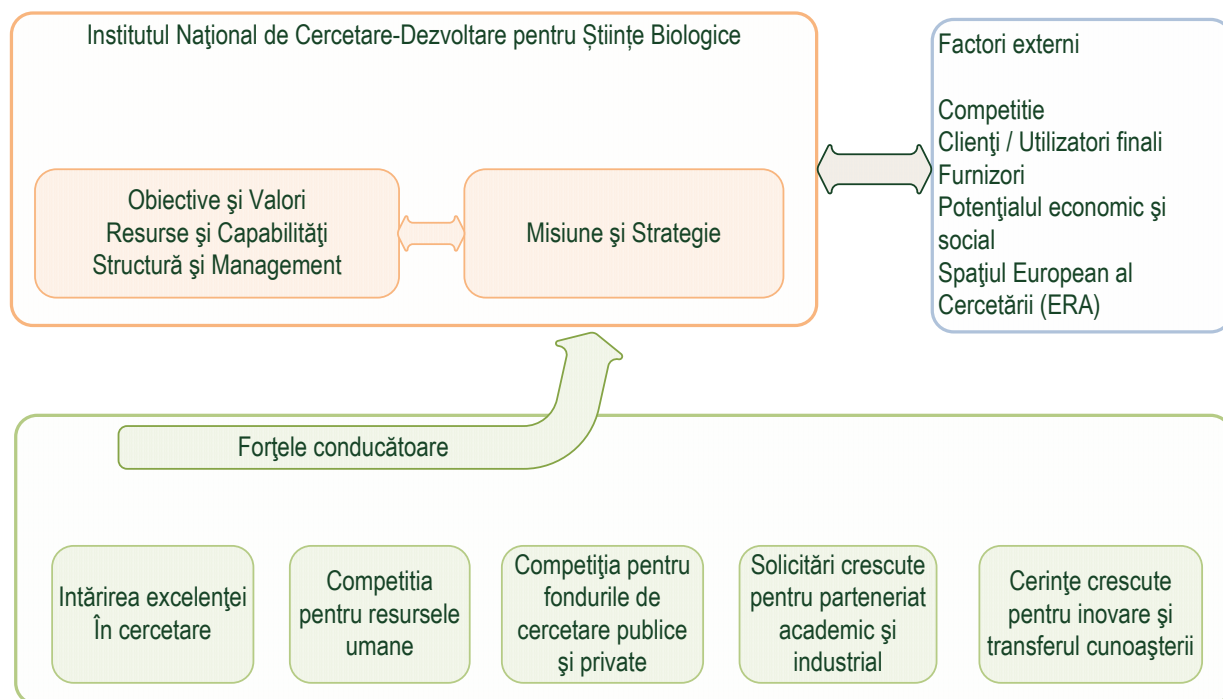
Institutul Naţional de Cercetare-Dezvoltare pentru Științe Biologice

Obiective şi Valori
Resurse şi Capabilităţi
Structură şi Management

Misiune şi Strategie

Factori externi

Competitie
Clienţi / Utilizatori finali
Furnizori
Potenţialul economic şi social
Spaţiul European al Cercetării (ERA)

Forţele conducătoare

Intărirea excelenţei În cercetare

Competitia pentru resursele umane

Competiţia pentru fondurile de cercetare publice şi private

Solicitări crescute pentru parteneriat academic şi industrial

Cerinţe crescute pentru inovare şi transferul cunoaşterii